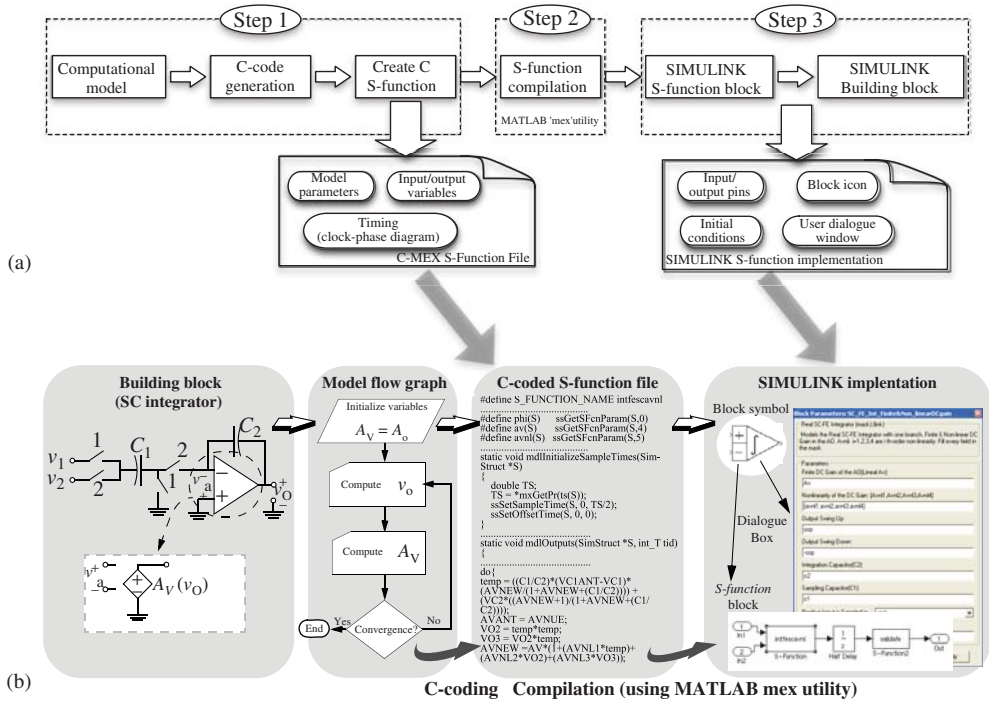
Step 1

Step 2

Step 3

Computational model

C-code generation

Create C S-function

S-function compilation

MATLAB 'mex'utility

SIMULINK S-function block

SIMULINK Building block

Model parameters

Input/output variables

Timing (clock-phase diagram)

C-MEX S-Function File

Input/ output pins

Block icon

Initial conditions

User dialogue window

SIMULINK S-function implementation

(a)

Building block (SC integrator)

$v_1$ 1 $C_1$ 2 $C_2$

$v_2$ 2 1

$v_a^-$ + $v_O^+$

$v_a^+$ $A_V(v_O)$

Model flow graph

Initialize variables

$A_V = A_o$

Compute $v_o$

Compute $A_V$

Convergence?

Yes No

End

C-coded S-function file

#define S_FUNCTION_NAME intfescavnl
.........................................
#define phi(S) ssGetSFcnParam(S,0)
#define av(S) ssGetSFcnParam(S,4)
#define avnl(S) ssGetSFcnParam(S,5)
.........................................
static void mdlInitializeSampleTimes(SimStruct *S)
{
double TS;
TS = *mxGetPr(ts(S));
ssSetSampleTime(S, 0, TS/2);
ssSetOffsetTime(S, 0, 0);
}
.........................................
static void mdlOutputs(SimStruct *S, int_T tid)
{
.........................................
do{
temp = ((C1/C2)*(VC1ANT-VC1)*(AVNEW/(1+AVNEW+(C1/C2)))) +(VC2*((AVNEW+1)/(1+AVNEW+(C1/C2))));
AVANT = AVNUE;
VO2 = temp*temp;
VO3 = VO2*temp;
AVNEW =AV*(1+(AVNL1*temp)+(AVNL2*VO2)+(AVNL3*VO3));

SIMULINK implentation

Block symbol

Dialogue Box

S-function block

Block Parameters: SC_FE_Int_FinitefNon_linearDCgain

Real SC-FE Integrator (mask) (link)

Models the Real SC-FE Integrator with one branch, Finite & Non-linear DC Gain in the AO. AvnlI, i=1,2,3,4 are i-th order non-linearity. Fill every field in the mask.

Parameters

Finite DC Gain of the AO(Lineal Av)

Av

Nonlinearity of the DC Gain [Avnl1,Avnl2,Avnl3,Avnl4]

[avnl1,avnl2,avnl3,avnl4]

Output Swing Up

vop

Output Swing Down

vop

Integration Capacitor(C2)

c2

Sampling Capacitor(C1)

c1

In1

In2

intfescavnl

S-Function

$\frac{1}{z}$

Half Delay

satdata

S-Function2

Out

(b)

C-coding Compilation (using MATLAB mex utility)